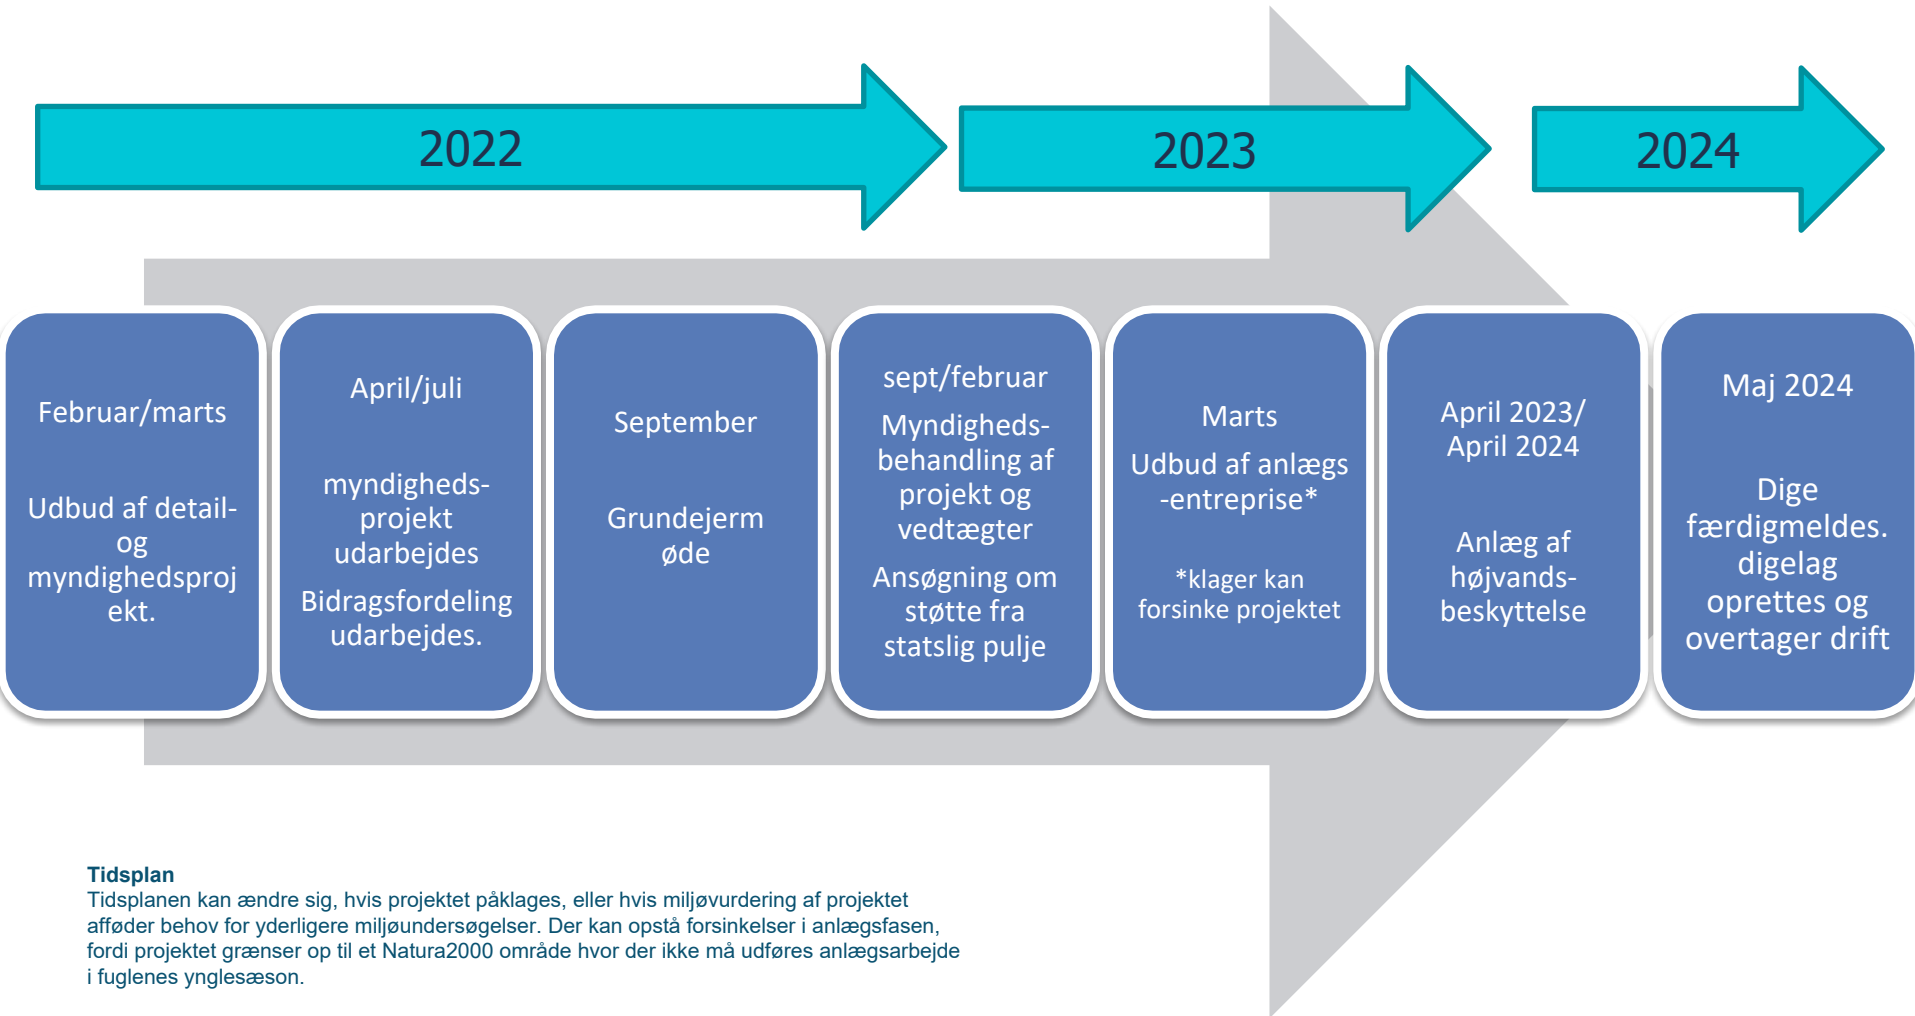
2022

2023

2024

Februar/marts

Udbud af detail- og myndighedsprojekt.

April/juli

myndigheds-projekt udarbejdes

Bidragsfordeling udarbejdes.

September

Grundejermøde

sept/februar

Myndigheds-behandling af projekt og vedtægter

Ansøgning om støtte fra statslig pulje

Marts

Udbud af anlægs -entreprise*

*klager kan forsinke projektet

April 2023/ April 2024

Anlæg af højvands-beskyttelse

Maj 2024

Dige færdigmeldes. digelag oprettes og overtager drift

Tidsplan
Tidsplanen kan ændre sig, hvis projektet påklages, eller hvis miljøvurdering af projektet afføder behov for yderligere miljøundersøgelser. Der kan opstå forsinkelser i anlægsfasen, fordi projektet grænser op til et Natura2000 område hvor der ikke må udføres anlægsarbejde i fuglenes ynglesæson.